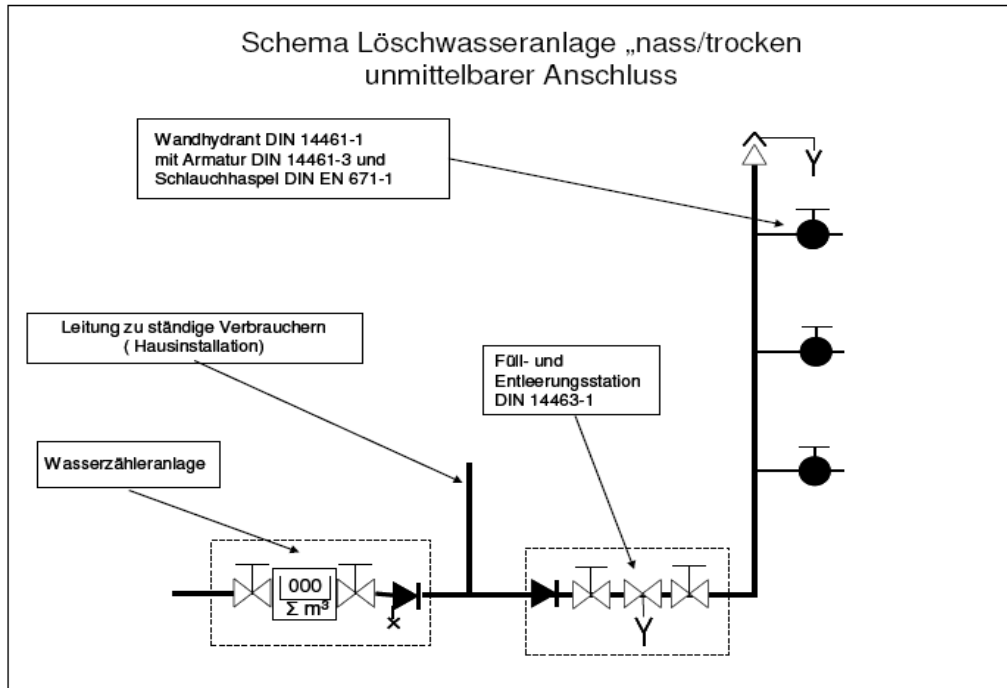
Schema Löschwasseranlage „nass/trocken
unmittelbarer Anschluss

Wandhydrant DIN 14461-1
mit Armatur DIN 14461-3 und
Schlauchhaspel DIN EN 671-1

Leitung zu ständige Verbrauchern
( Hausinstallation)

Füll- und
Entleerungsstation
DIN 14463-1

Wasserzähleranlage

000
$\Sigma$ m³